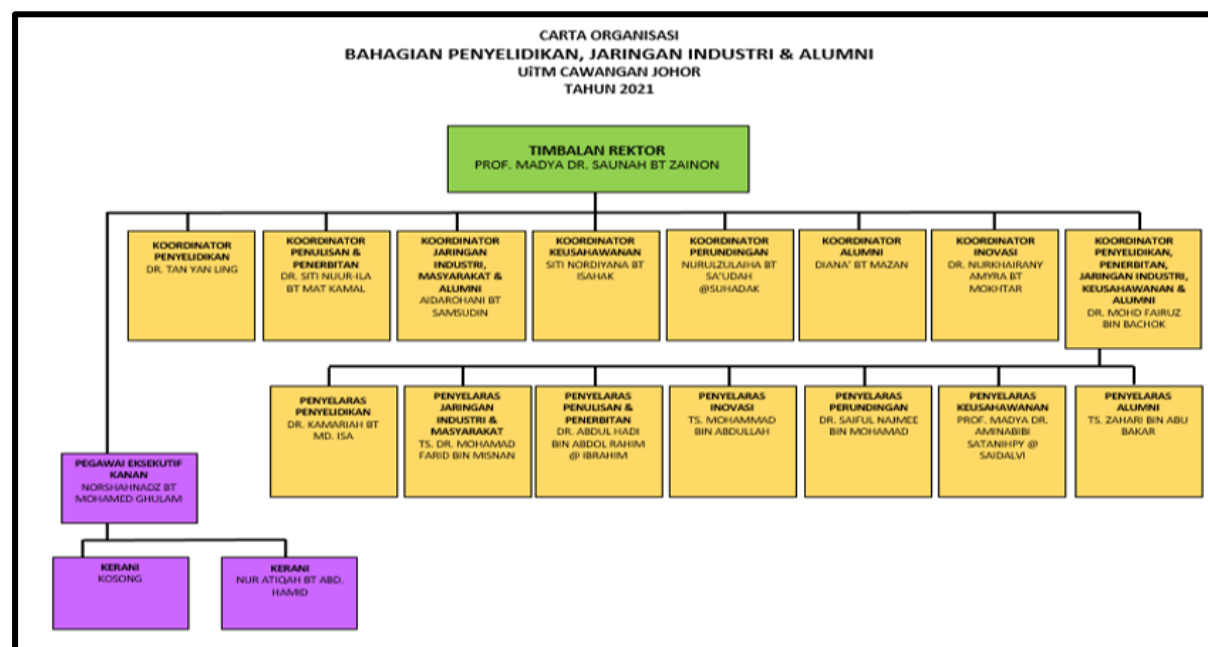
CARTA ORGANISASI
BAHAGIAN PENYELIDIKAN, JARINGAN INDUSTRI & ALUMNI
UiTM CAWANGAN JOHOR
TAHUN 2021

TIMBALAN REKTOR
PROF. MADYA DR. SAUNAH BT ZAINON

KOORDINATOR PENYELIDIKAN
DR. TAN YAN LING

KOORDINATOR PENULISAN & PENERBITAN
DR. SITI NUUR-ILA BT MAT KAMAL

KOORDINATOR JARINGAN INDUSTRI, MASYARAKAT & ALUMNI
AIDAROHANI BT SAMSUDIN

KOORDINATOR KEUSAHAWANAN
SITI NORDIYANA BT ISAHAK

KOORDINATOR PERUNDINGAN
NURULZULAIHA BT SA'UDAH @SUHADAK

KOORDINATOR ALUMNI
DIANA' BT MAZAN

KOORDINATOR INOVASI
DR. NURKHAIRANY AMYRA BT MOKHTAR

KOORDINATOR PENYELIDIKAN, PENERBITAN, JARINGAN INDUSTRI, KEUSAHAWANAN & ALUMNI
DR. MOHD FAIRUZ BIN BACHOK

PENYELARAS PENYELIDIKAN
DR. KAMARIAH BT MD. ISA

PENYELARAS JARINGAN INDUSTRI & MASYARAKAT
TS. DR. MOHAMAD FARID BIN MISNAN

PENYELARAS PENULISAN & PENERBITAN
DR. ABDUL HADI BIN ABDOL RAHIM @ IBRAHIM

PENYELARAS INOVASI
TS. MOHAMMAD BIN ABDULLAH

PENYELARAS PERUNDINGAN
DR. SAIFUL NAJMEE BIN MOHAMAD

PENYELARAS KEUSAHAWANAN
PROF. MADYA DR. AMINABIBI SATANIHPY @ SAIDALVI

PENYELARAS ALUMNI
TS. ZAHARI BIN ABU BAKAR

PEGAWAI EKSEKUTIF KANAN
NORSHAHNADZ BT MOHAMED GHULAM

KERANI
KOSONG

KERANI
NUR ATIQAH BT ABD. HAMID